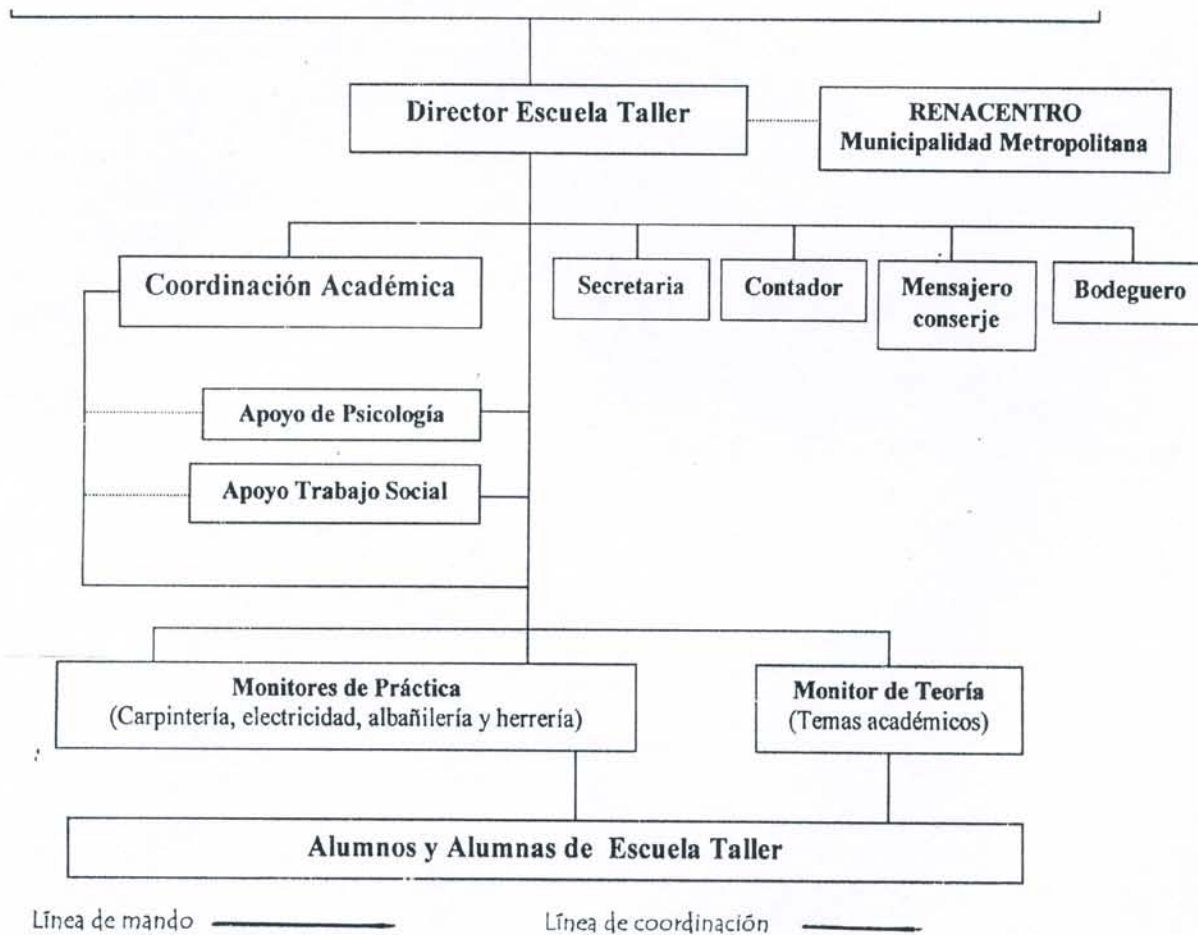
Director Escuela Taller

RENACENTRO
Municipalidad Metropolitana

Coordinación Académica

Secretaria

Contador

Mensajero conserje

Bodeguero

Apoyo de Psicología

Apoyo Trabajo Social

Monitores de Práctica
(Carpintería, electricidad, albañilería y herrería)

Monitor de Teoría
(Temas académicos)

Alumnos y Alumnas de Escuela Taller

Línea de mando

Línea de coordinación